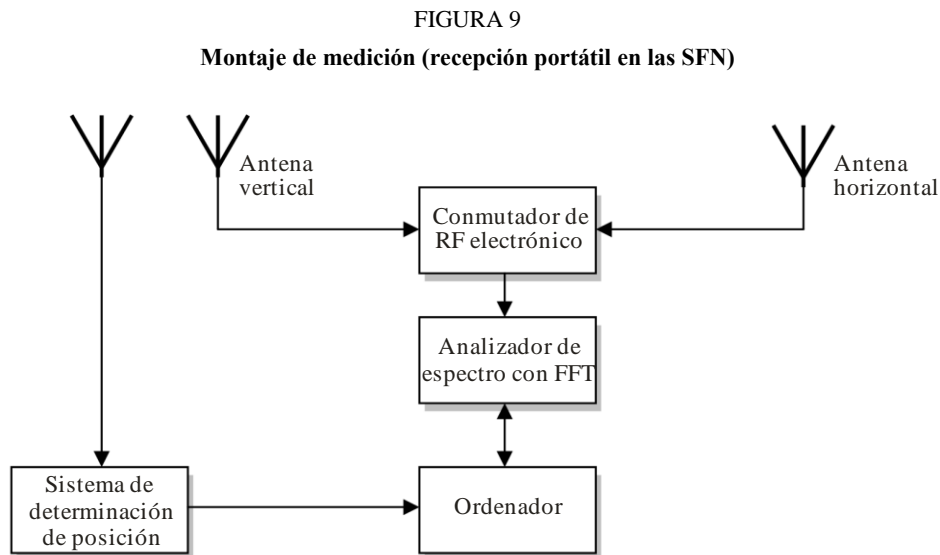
FIGURA 9

Montaje de medición (recepción portátil en las SFN)

Antena vertical

Antena horizontal

Conmutador de RF electrónico

Analizador de espectro con FFT

Sistema de determinación de posición

Ordenador